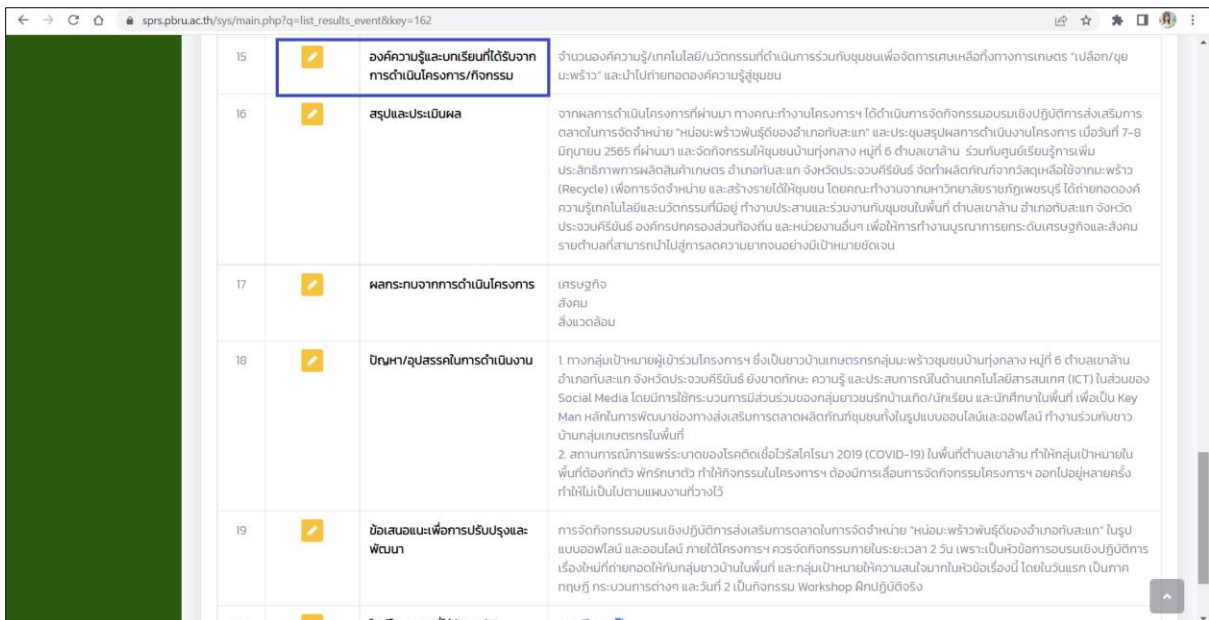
sprs.pbru.ac.th/sys/main.php?q=list_results_event&key=162

| | | | |
|---|---|---|---|
| 15 | | องค์ความรู้และบทเรียนที่ได้รับจากการดำเนินโครงการ/กิจกรรม | จำนวนองค์ความรู้/เทคโนโลยี/นวัตกรรมที่ดำเนินการร่วมกับชุมชนเพื่อจัดการเศษเหลือทิ้งทางการเกษตร "เปลือก/ขุยมะพร้าว" และนำไปถ่ายทอดองค์ความรู้สู่ชุมชน |
| 16 | | สรุปและประเมินผล | จากผลการดำเนินโครงการที่ผ่านมา ทางคณะทำงานโครงการฯ ได้ดำเนินการจัดกิจกรรมอบรมเชิงปฏิบัติการส่งเสริมการตลาดในการจัดจำหน่าย "หน่อมะพร้าวพันธุ์ดีของอำเภอทับสะแก" และประชุมสรุปผลการดำเนินงานโครงการ เมื่อวันที่ 7-8 มิถุนายน 2565 ที่ผ่านมา และจัดกิจกรรมให้ชุมชนบ้านทุ่งกลาง หมู่ที่ 6 ตำบลเขาล้าน ร่วมกับศูนย์เรียนรู้การเพิ่มประสิทธิภาพการผลิตสินค้าเกษตร อำเภอทับสะแก จังหวัดประจวบคีรีขันธ์ จัดทำผลิตภัณฑ์จากวัสดุเหลือใช้จากมะพร้าว (Recycle) เพื่อการจัดจำหน่าย และสร้างรายได้ให้ชุมชน โดยคณะทำงานจากมหาวิทยาลัยราชภัฏเพชรบุรี ได้ถ่ายทอดองค์ความรู้เทคโนโลยีและนวัตกรรมที่มีอยู่ ทำงานประสานและร่วมงานกับชุมชนในพื้นที่ ตำบลเขาล้าน อำเภอทับสะแก จังหวัดประจวบคีรีขันธ์ องค์กรปกครองส่วนท้องถิ่น และหน่วยงานอื่นๆ เพื่อให้การทำงานบูรณาการยกระดับเศรษฐกิจและสังคมรายตำบลที่สามารถนำไปสู่การลดความยากจนอย่างมีเป้าหมายชัดเจน |
| 17 | | ผลกระทบจากการดำเนินโครงการ | เศรษฐกิจ<br>สังคม<br>สิ่งแวดล้อม |
| 18 | | ปัญหา/อุปสรรคในการดำเนินงาน | 1. ทางกลุ่มเป้าหมายผู้เข้าร่วมโครงการฯ ซึ่งเป็นชาวบ้านเกษตรกรกลุ่มมะพร้าวชุมชนบ้านทุ่งกลาง หมู่ที่ 6 ตำบลเขาล้าน อำเภอทับสะแก จังหวัดประจวบคีรีขันธ์ ยังขาดทักษะ ความรู้ และประสบการณ์ในด้านเทคโนโลยีสารสนเทศ (ICT) ในส่วนของ Social Media โดยมีการใช้กระบวนการมีส่วนร่วมของกลุ่มยาวชนรักบ้านเกิด/นักเรียน และนักศึกษาในพื้นที่ เพื่อเป็น Key Man หลักในการพัฒนาช่องทางส่งเสริมการตลาดผลิตภัณฑ์ชุมชนทั้งในรูปแบบออนไลน์และออฟไลน์ ทำงานร่วมกับชาวบ้านกลุ่มเกษตรกรในพื้นที่<br>2. สถานการณ์การแพร่ระบาดของโรคติดเชื้อไวรัสโคโรนา 2019 (COVID-19) ในพื้นที่ตำบลเขาล้าน ทำให้กลุ่มเป้าหมายในพื้นที่ต้องกักตัว พักรักษาตัว ทำให้กิจกรรมในโครงการฯ ต้องมีการเลื่อนการจัดกิจกรรมโครงการฯ ออกไปอยู่หลายครั้ง ทำให้ไม่เป็นไปตามแผนงานที่วางไว้ |
| 19 | | ข้อเสนอแนะเพื่อการปรับปรุงและพัฒนา | การจัดกิจกรรมอบรมเชิงปฏิบัติการส่งเสริมการตลาดในการจัดจำหน่าย "หน่อมะพร้าวพันธุ์ดีของอำเภอทับสะแก" ในรูปแบบออฟไลน์ และออนไลน์ ภายใต้โครงการฯ ควรจัดกิจกรรมภายในระยะเวลา 2 วัน เพราะเป็นหัวข้อการอบรมเชิงปฏิบัติการเรื่องใหม่ที่ถ่ายทอดให้กับกลุ่มชาวบ้านในพื้นที่ และกลุ่มเป้าหมายให้ความสนใจมากในหัวข้อเรื่องนี้ โดยในวันแรก เป็นภาคทฤษฎี กระบวนการต่างๆ และวันที่ 2 เป็นกิจกรรม Workshop ฝึกปฏิบัติจริง |